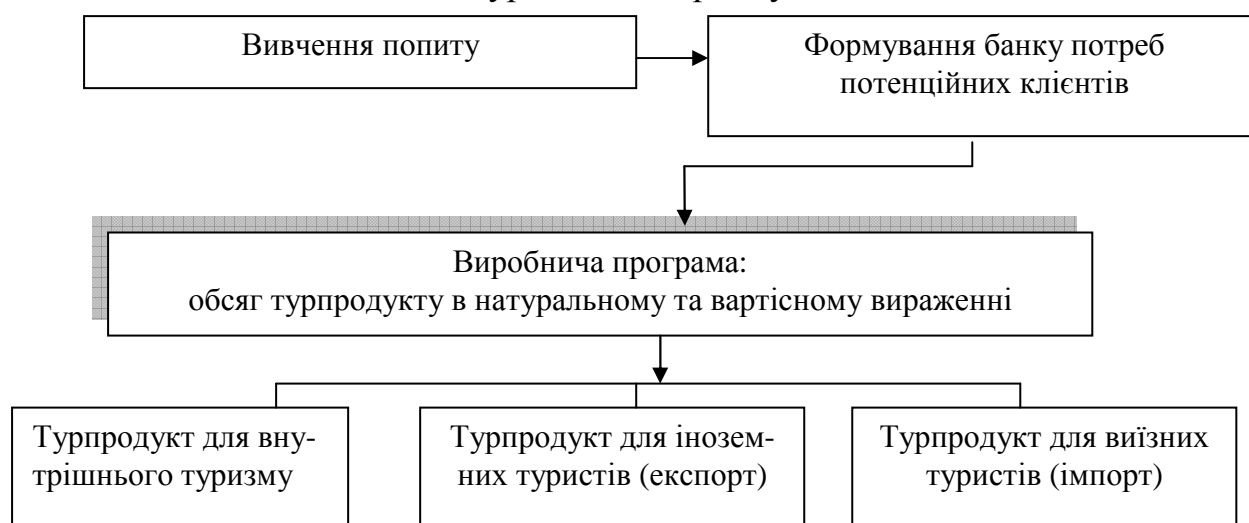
Вивчення попиту

Формування банку потреб потенційних клієнтів

Виробнича програма:
обсяг турпродукту в натуральному та вартісному вираженні

Турпродукт для внутрішнього туризму

Турпродукт для іноземних туристів (експорт)

Турпродукт для виїзних туристів (імпорт)